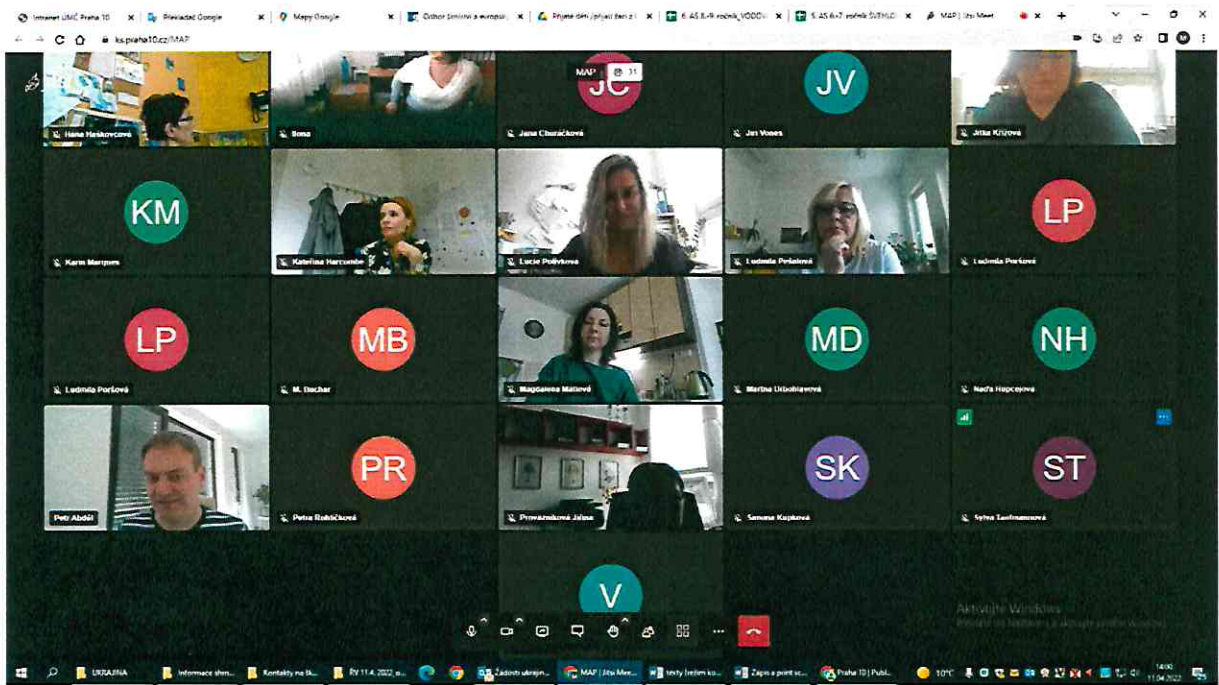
Intranet ÚMČ Praha 10 | Překladač Google | Mapy Google | Odbor školství a evropsk | Přijetí dětí / přijetí žáci z | 6. AS 8.-9 ročník VODOV | 5. AS 6.+7 ročník SVĚHLO | MAP | Jitsi Meet

ks.praha10.cz/MAP

MAP 31

JC
JV
KM
LP
LP
MB
MD
NH
PR
SK
ST
V

Hana Haškovcová
Ilona
Jana Churáčková
Jiri Vones
Jitka Křížová
Karin Marques
Kateřina Harcombe
Lucie Polívková
Ludmila Peštová
Ludmila Poršová
Ludmila Poršová
M. Buchar
Magdalena Matlová
Martina Urbaniakova
Naďa Hopcejová
Petr Abdel
Petra Robičková
Provazníková Jiřina
Simona Kupková
Sylva Teufmannová

Aktivujte Windows

UKRAJINA | Informace shrn | Kontakty na šk | RV 11.4.2022 | Žádosti ukrajin | MAP | Jitsi Mee | testy žeštim ko | Zápis a print sc | Praha 10 | Publ

10°C
14:00
11.04.2022